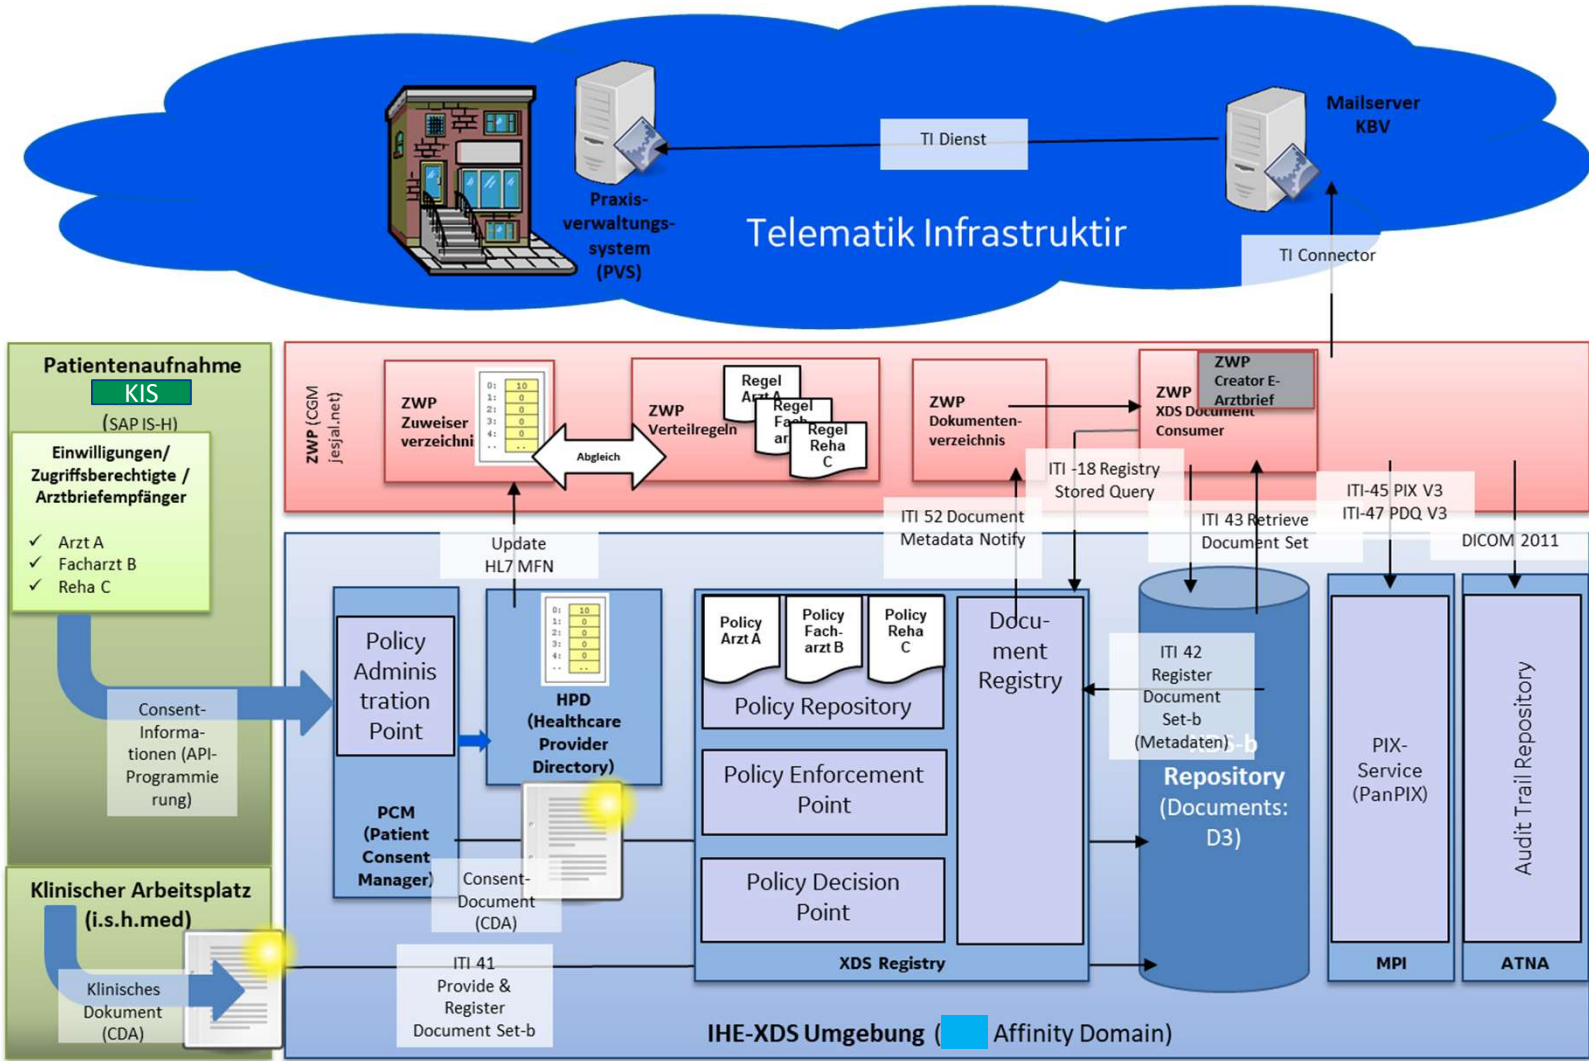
TI Dienst

Mailserver KBV

Praxis-verwaltungs-system (PVS)

Telematik Infrastruktir

TI Connector

Patientenaufnahme
KIS
(SAP IS-H)

Einwilligungen/ Zugriffsberechtigte / Arztbriefempfänger
✓ Arzt A
✓ Facharzt B
✓ Reha C

ZWP (CGM jesjal.net)

ZWP Zuweiser verzeichni

0: 10
1: 0
2: 0
3: 0
4: 0
..: ..

Abgleich

ZWP Verteilregeln

Regel Arzt A
Regel Fach ar
Regel Reha C

ZWP Dokumenten-verzeichnis

ZWP XDS Document Consumer

ZWP Creator E-Arztbrief

ITI -18 Registry Stored Query

ITI 52 Document Metadata Notify

ITI 43 Retrieve Document Set

ITI-45 PIX V3
ITI-47 PDQ V3

DICOM 2011

Update HL7 MFN

Policy Adminis tration Point

0: 10
1: 0
2: 0
3: 0
4: 0
..: ..

HPD (Healthcare Provider Directory)

Policy Arzt A
Policy Fach-arzt B
Policy Reha C

Policy Repository

Docu-ment Registry

ITI 42 Register Document Set-b (Metadaten)

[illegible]-b Repository (Documents: D3)

PIX-Service (PanPIX)

Audit Trail Repository

Consent-Informa-tionen (API-Programmie rung)

Policy Enforcement Point

PCM (Patient Consent Manager)

Consent-Document (CDA)

Policy Decision Point

XDS Registry

MPI

ATNA

Klinischer Arbeitsplatz (i.s.h.med)

Klinisches Dokument (CDA)

ITI 41 Provide & Register Document Set-b

IHE-XDS Umgebung ( Affinity Domain)